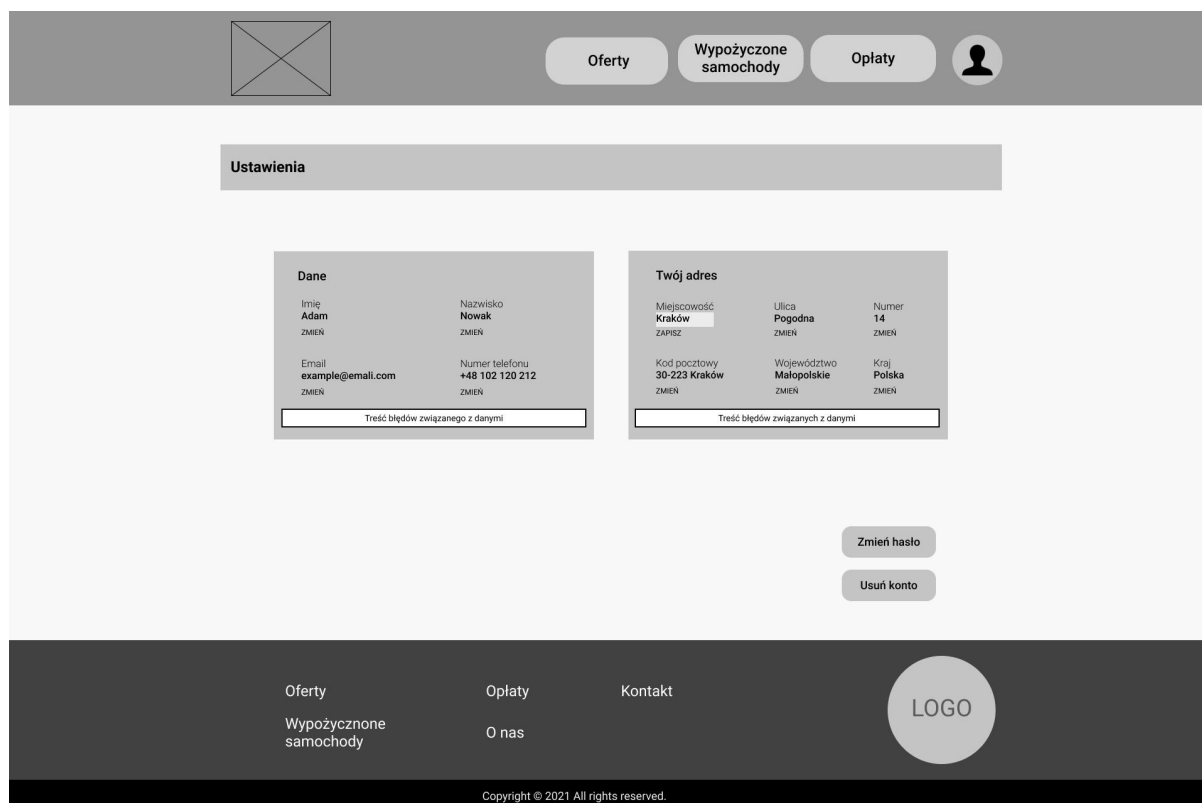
Oferty
Wypożyczone samochody
Opłaty

Ustawienia

Dane

Imię
Adam
ZMIEŃ

Nazwisko
Nowak
ZMIEŃ

Email
example@emali.com
ZMIEŃ

Numer telefonu
+48 102 120 212
ZMIEŃ

Treść błędów związanego z danymi

Twój adres

Miejscowość
Kraków
ZAPISZ

Ulica
Pogodna
ZMIEŃ

Numer
14
ZMIEŃ

Kod pocztowy
30-223 Kraków
ZMIEŃ

Województwo
Małopolskie
ZMIEŃ

Kraj
Polska
ZMIEŃ

Treść błędów związanych z danymi

Zmień hasło

Usuń konto

Oferty
Wypożycznone samochody
Opłaty
O nas
Kontakt
LOGO

Copyright © 2021 All rights reserved.